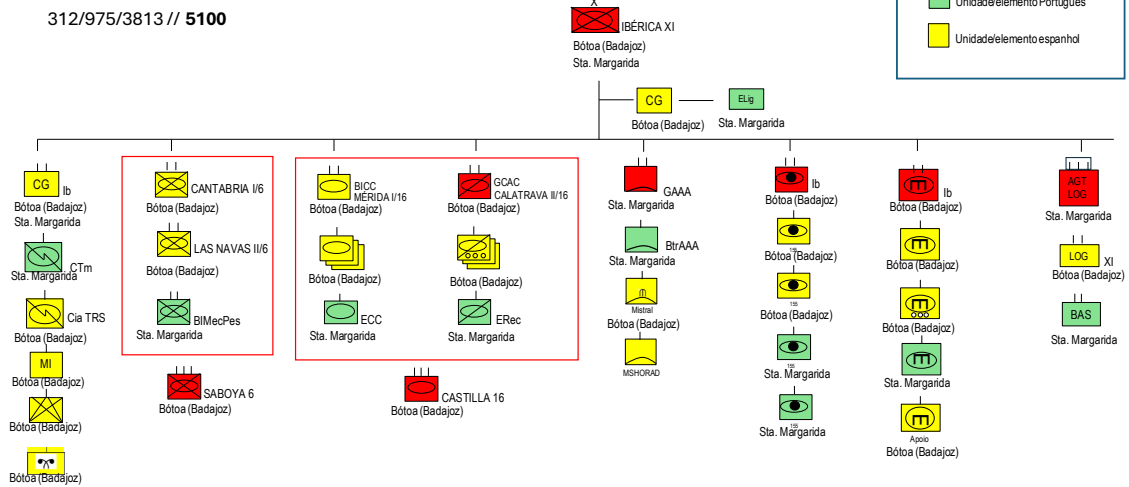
312/975/3813 // **5100**

Unidade/elemento Português

Unidade/elemento espanhol

X

IBÉRICA XI

Bótoa (Badajoz)

Sta. Margarida

CG

Bótoa (Badajoz)

ELig

Sta. Margarida

CG Ib

Bótoa (Badajoz)

Sta. Margarida

CTm

Sta. Margarida

Cia TRS

Bótoa (Badajoz)

MI

Bótoa (Badajoz)

Bótoa (Badajoz)

Bótoa (Badajoz)

CANTABRIA I/6

Bótoa (Badajoz)

LAS NAVAS II/6

Bótoa (Badajoz)

BIMecPes

Sta. Margarida

SABOYA 6

Bótoa (Badajoz)

BICC MERIDA I/16

Bótoa (Badajoz)

GCAC CALATRAVA II/16

Bótoa (Badajoz)

Bótoa (Badajoz)

Bótoa (Badajoz)

ECC

Sta. Margarida

ERec

Sta. Margarida

CASTILLA 16

Bótoa (Badajoz)

GAAA

Sta. Margarida

BtrAAA

Sta. Margarida

Mistral

Bótoa (Badajoz)

MSHORAD

Ib

Bótoa (Badajoz)

155

Bótoa (Badajoz)

155

Bótoa (Badajoz)

155

Sta. Margarida

155

Sta. Margarida

Ib

Bótoa (Badajoz)

Bótoa (Badajoz)

Bótoa (Badajoz)

Sta. Margarida

Apoio

Bótoa (Badajoz)

AGT LOG

Sta. Margarida

LOG XI

Bótoa (Badajoz)

BAS

Sta. Margarida